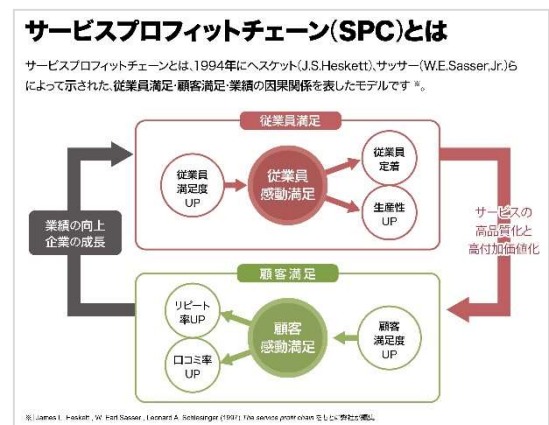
サービスプロフィットチェーン(SPC)とは

サービスプロフィットチェーンとは、1994年にヘスケット(J.S.Heskett)、サッサー(W.E.Sasser,Jr.)らによって示された、従業員満足・顧客満足・業績の因果関係を表したモデルです ※。

従業員満足

従業員満足度UP

従業員感動満足

従業員定着

生産性UP

サービスの高品質化と高付加価値化

業績の向上
企業の成長

顧客満足

リピート率UP

口コミ率UP

顧客感動満足

顧客満足度UP

※ James L. Heskett , W. Earl Sasser , Leonard A. Schlesinger (1997) The service profit chain をもとに弊社が作成。